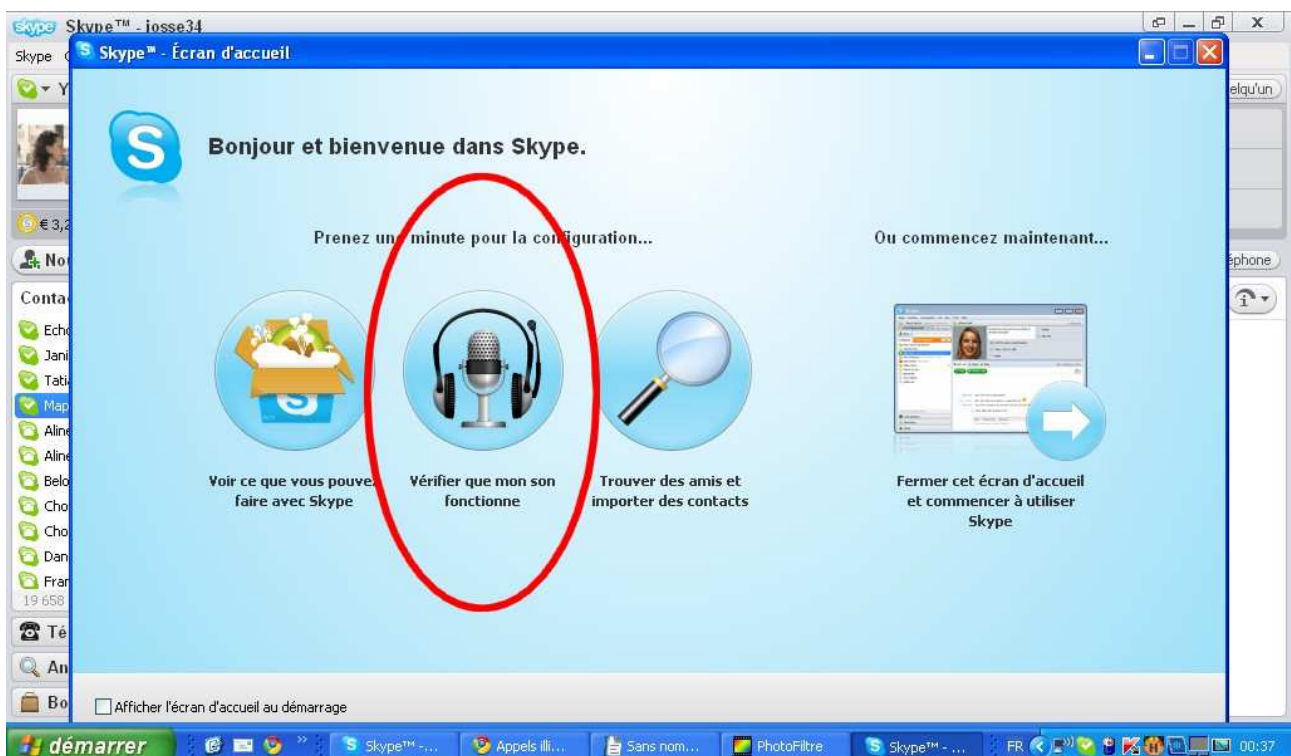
Skype™ - josse34

Skype

Skype™ - Écran d'accueil

€ 3,2

elqu'un

éphone

Conta

Echo
Jani
Tati
Map
Aline
Aline
Belo
Cho
Cho
Dan
Fran
19 658

Té
An
Bo

Bonjour et bienvenue dans Skype.

Prenez une minute pour la configuration...

Ou commencez maintenant...

Voir ce que vous pouvez faire avec Skype

Vérifier que mon son fonctionne

Trouver des amis et importer des contacts

Fermer cet écran d'accueil et commencer à utiliser Skype

Afficher l'écran d'accueil au démarrage

démarrer

Skype™ -...

Appels illi...

Sans nom...

PhotoFiltre

Skype™ - ...

FR

00:37